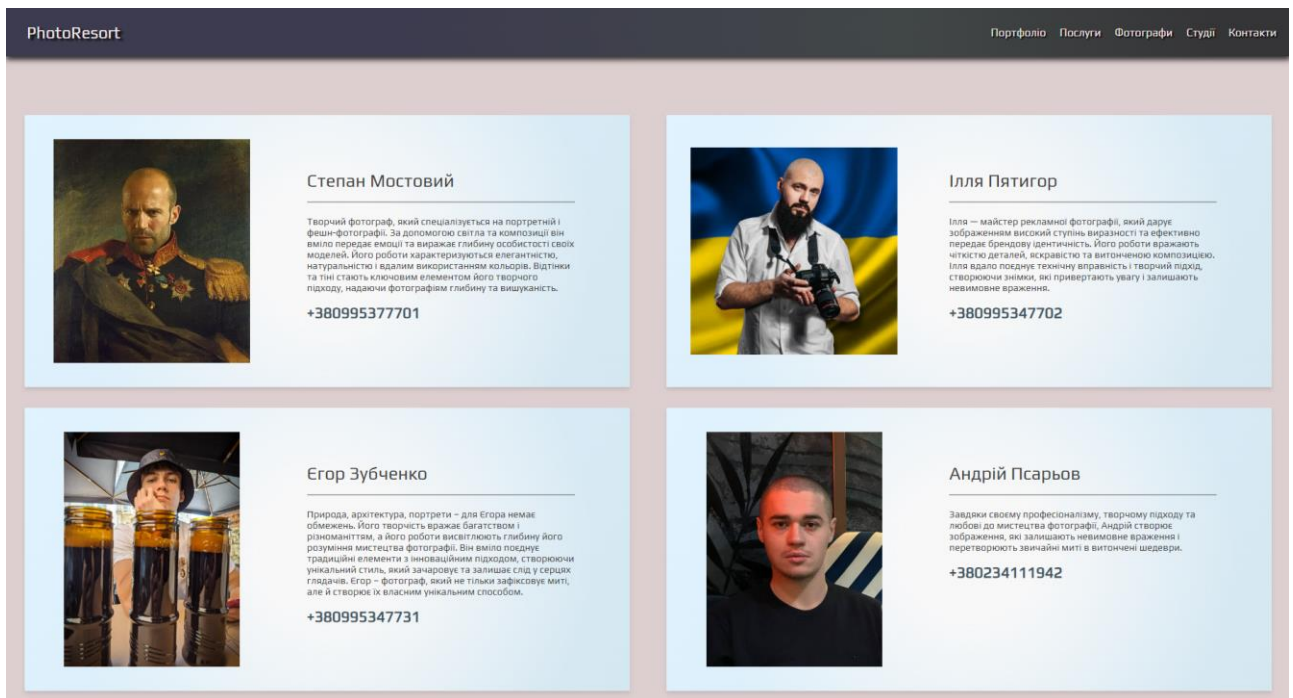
PhotoResort

Портфоліо Послуги Фотографи Студії Контакти

Степан Мостовий

Творчий фотограф, який спеціалізується на портретній і фешн-фотографії. За допомогою світла та композиції він вміло передає емоції та виражає глибину особистості своїх моделей. Його роботи характеризуються елегантністю, натуральністю і вдалим використанням кольорів. Відтінки та тіні стають ключовим елементом його творчого підходу, надаючи фотографіям глибину та вишуканість.

+380995377701

Ілля Пятигор

Ілля — майстер рекламної фотографії, який дарує зображенням високий ступінь виразності та ефективно передає брендову ідентичність. Його роботи вражають чіткістю деталей, яскравістю та витонченою композицією. Ілля вдало поєднує технічну вправність і творчий підхід, створюючи знімки, які привертають увагу і залишають невимовне враження.

+380995347702

Єгор Зубченко

Природа, архітектура, портрети – для Єгора немає обмежень. Його творчість вражає багатством і різноманіттям, а його роботи висвітлюють глибину його розуміння мистецтва фотографії. Він вміло поєднує традиційні елементи з інноваційним підходом, створюючи унікальний стиль, який зачаровує та залишає слід у серцях глядачів. Єгор – фотограф, який не тільки зафіксовує миті, але й створює їх власним унікальним способом.

+380995347731

Андрій Псарьов

Завдяки своєму професіоналізму, творчому підходу та любові до мистецтва фотографії, Андрій створює зображення, які залишають невимовне враження і перетворюють звичайні миті в витончені шедеври.

+380234111942